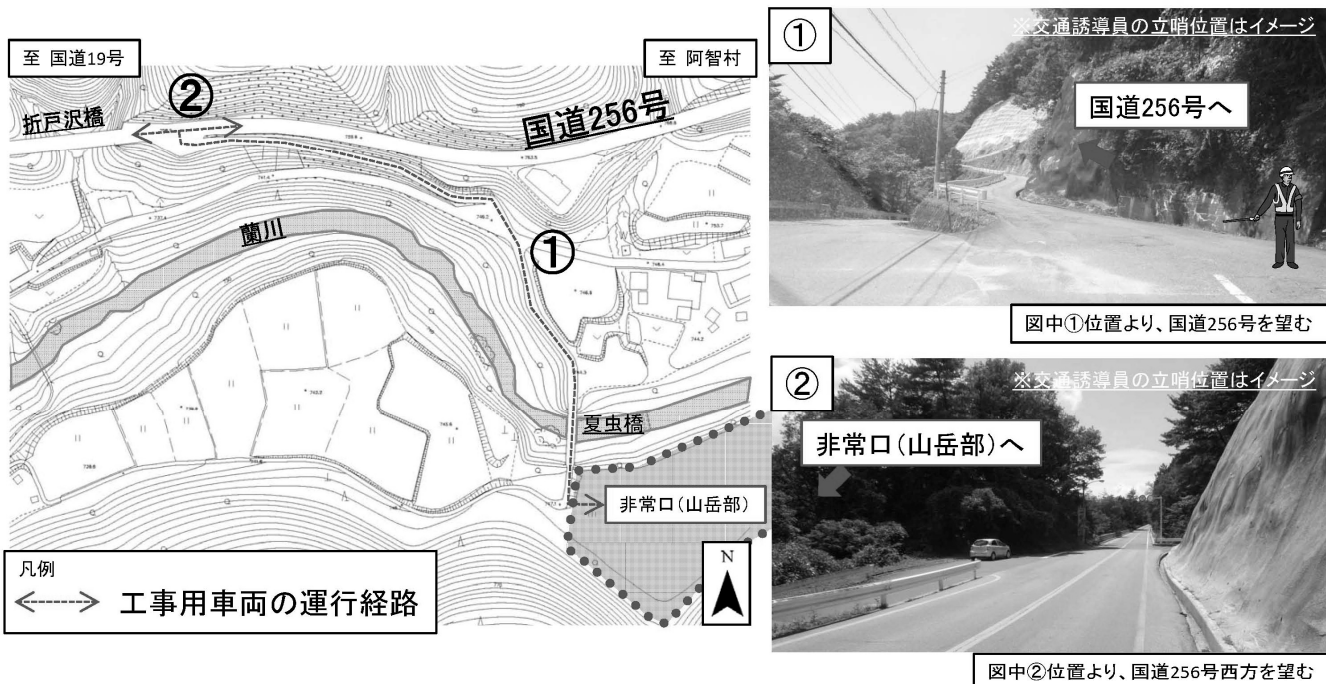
至 国道19号

至 阿智村

②

折戸沢橋

国道256号

蘭川

①

夏虫橋

非常口(山岳部)

N

凡例
工事用車両の運行経路

①

※交通誘導員の立哨位置はイメージ

国道256号へ

図中①位置より、国道256号を望む

②

※交通誘導員の立哨位置はイメージ

非常口(山岳部)へ

図中②位置より、国道256号西方を望む